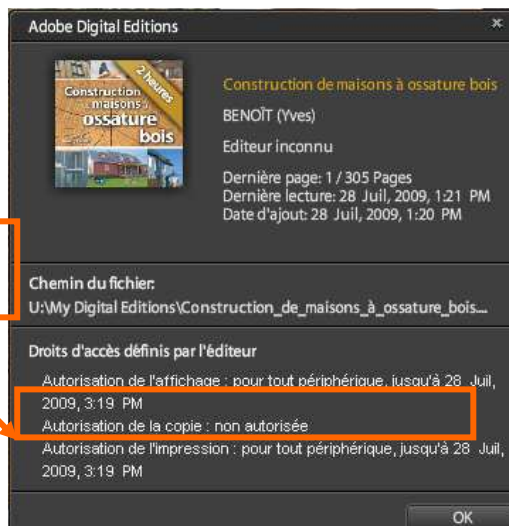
Adobe Digital Editions

Construction maisons ossature bois 2 heures

Construction de maisons à ossature bois

BENOÎT (Yves)

Editeur inconnu

Dernière page: 1 / 305 Pages
Dernière lecture: 28 Juil, 2009, 1:21 PM
Date d'ajout: 28 Juil, 2009, 1:20 PM

Chemin du fichier:
U:\My Digital Editions\Construction_de_maisons_à_ossature_bois...

Droits d'accès définis par l'éditeur

Autorisation de l'affichage : pour tout périphérique, jusqu'à 28 Juil, 2009, 3:19 PM
Autorisation de la copie : non autorisée
Autorisation de l'impression : pour tout périphérique, jusqu'à 28 Juil, 2009, 3:19 PM

OK